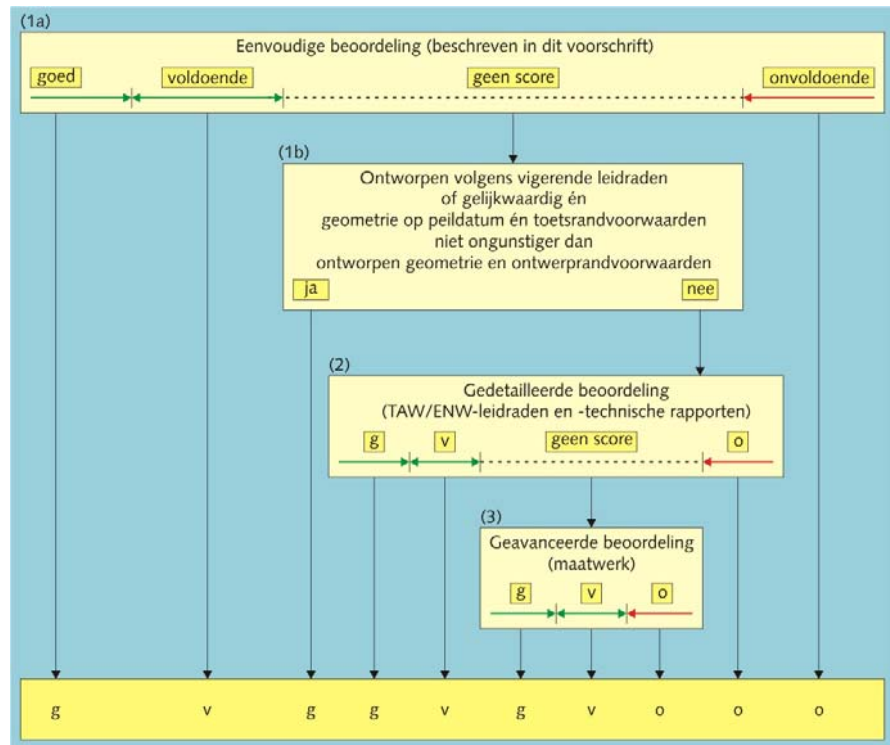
(1a)

Eenvoudige beoordeling (beschreven in dit voorschrift)

goed

voldoende

geen score

onvoldoende

(1b)

Ontworpen volgens vigerende leidraden of gelijkwaardig én geometrie op peildatum én toetsrandvoorwaarden niet ongunstiger dan ontworpen geometrie en ontwerprandvoorwaarden

ja

nee

(2)

Gedetailleerde beoordeling (TAW/ENW-leidraden en -technische rapporten)

g

v

geen score

o

(3)

Geavanceerde beoordeling (maatwerk)

g

v

o

g v g g v g v o o o